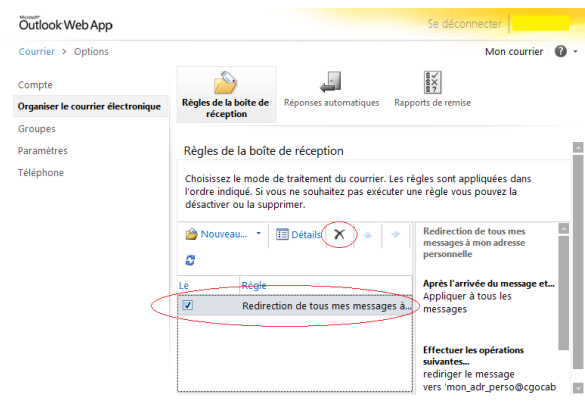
Microsoft Outlook Web App

Se déconnecter

Courrier > Options

Mon courrier ▾

Compte

Organiser le courrier électronique

Groupes

Paramètres

Téléphone

Règles de la boîte de réception

Réponses automatiques

Rapports de remise

Règles de la boîte de réception

Choisissez le mode de traitement du courrier. Les règles sont appliquées dans l'ordre indiqué. Si vous ne souhaitez pas exécuter une règle vous pouvez la désactiver ou la supprimer.

Nouveau...

Détails

| Le | Règle |
|---|---|
| ☑ | Redirection de tous mes messages à... |

Redirection de tous mes messages à mon adresse personnelle

Après l'arrivée du message et...
Appliquer à tous les messages

Effectuer les opérations suivantes...
rediriger le message vers 'mon_adr_perso@cgocab